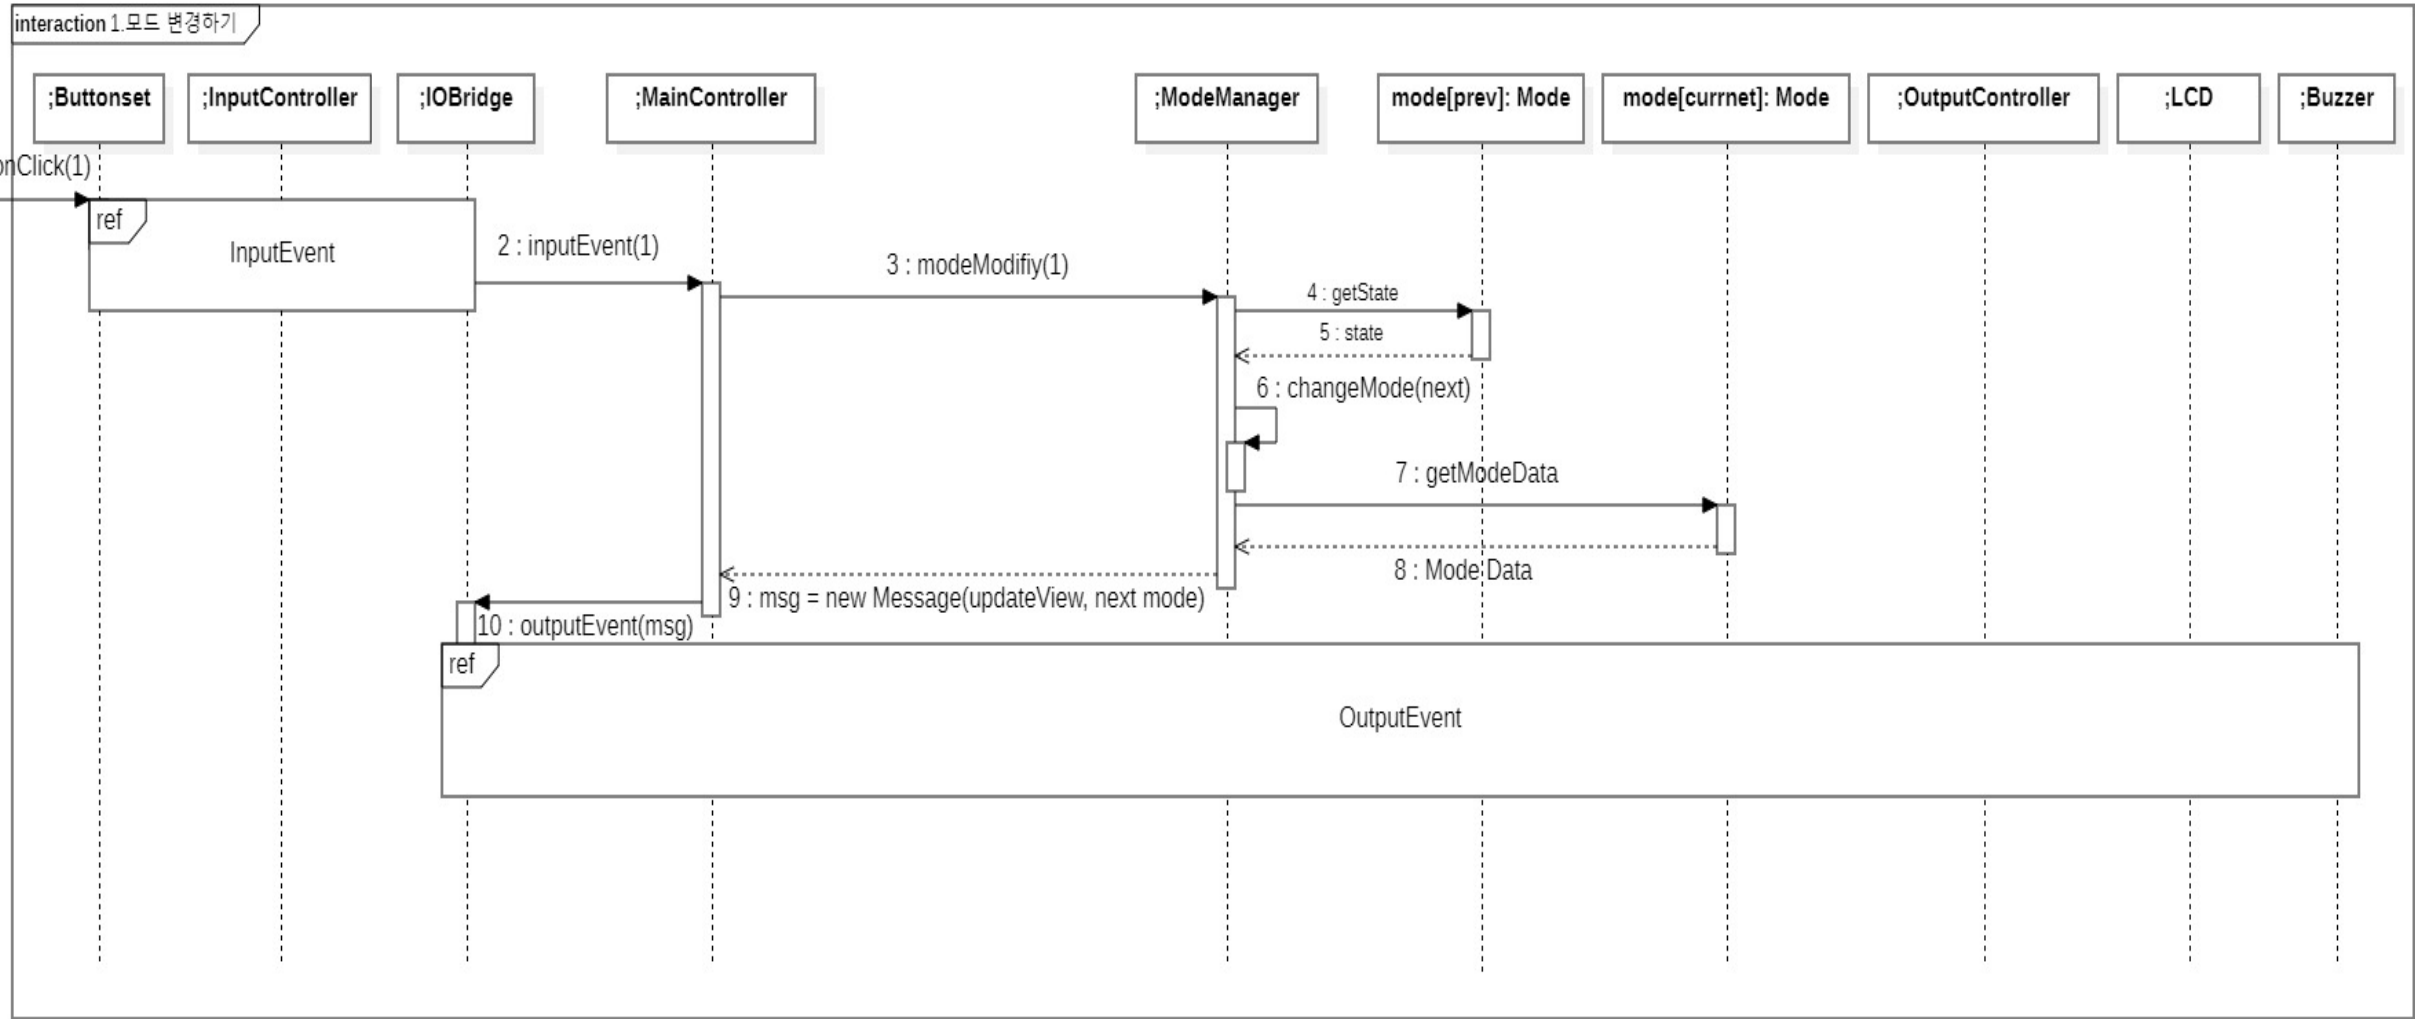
interaction 1.모드 변경하기

;Buttonset
;InputController
;IOBridge
;MainController
;ModeManager
mode[prev]: Mode
mode[currnet]: Mode
;OutputController
;LCD
;Buzzer

nClick(1)

ref
InputEvent

2 : inputEvent(1)
3 : modeModifiy(1)
4 : getState
5 : state
6 : changeMode(next)
7 : getModeData
8 : Mode Data
9 : msg = new Message(updateView, next mode)
10 : outputEvent(msg)

ref
OutputEvent